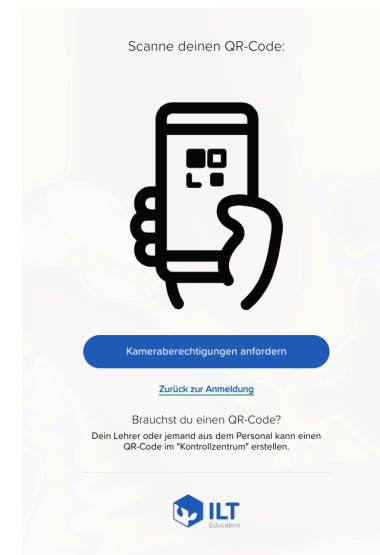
Scanne deinen QR-Code:

Kameraberechtigungen anfordern

Zurück zur Anmeldung

Brauchst du einen QR-Code?

Dein Lehrer oder jemand aus dem Personal kann einen QR-Code im "Kontrollzentrum" erstellen.

ILT Education